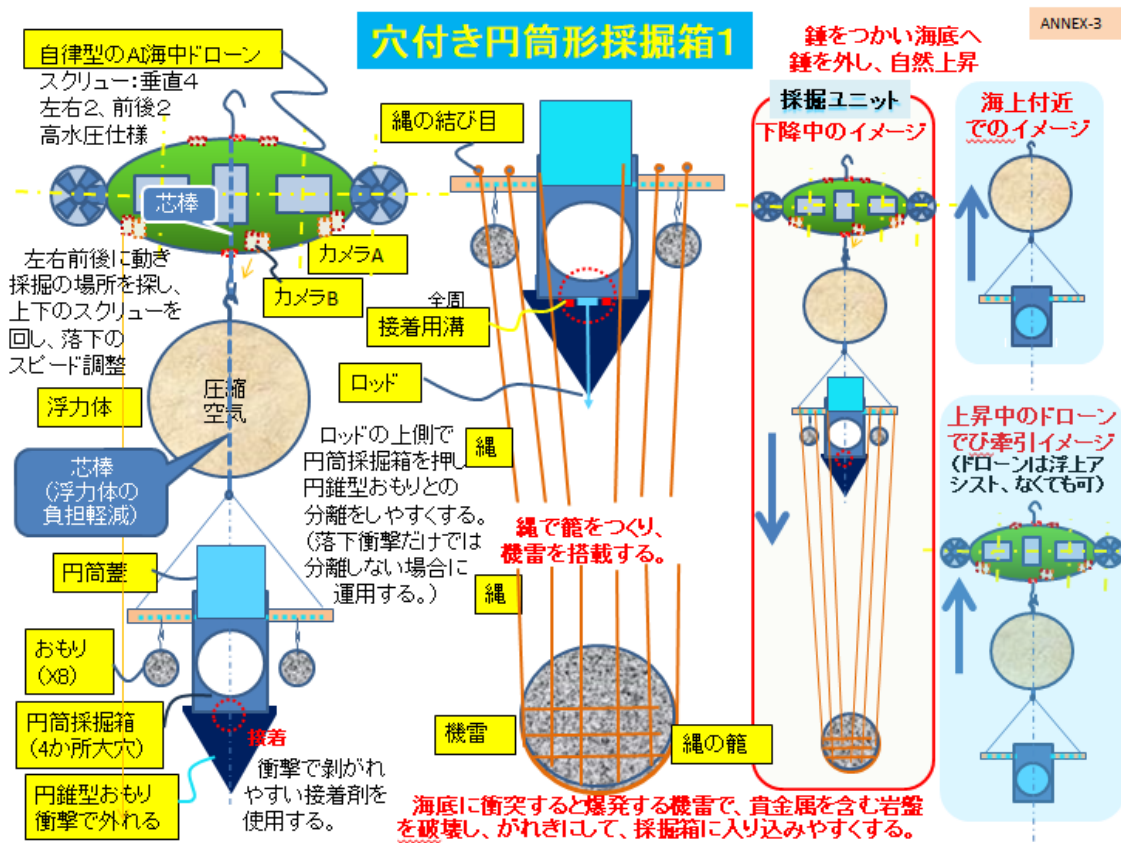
穴付き円筒形採掘箱1

ANNEX-3

錘をつかい海底へ
錘を外し、自然上昇

自律型のAI海中ドローン
スクリュー：垂直4
左右2、前後2
高水圧仕様

芯棒

カメラA

カメラB

左右前後に動き
採掘の場所を探し、
上下のスクリューを
回し、落下の
スピード調整

浮力体

圧縮
空気

芯棒
(浮力体の
負担軽減)

円筒蓋

おもり
(X8)

円筒採掘箱
(4か所大穴)

円錐型おもり
衝撃で外れる

接着

衝撃で剥がれ
やすい接着剤を
使用する。

縄の結び目

全周
接着用溝

ロッド

ロッドの上側で
円筒採掘箱を押し
円錐型おもりとの
分離をしやすくする。
(落下衝撃だけでは
分離しない場合に
運用する。)

縄

縄で籠をつくり、
機雷を搭載する。

縄

機雷

縄の籠

海底に衝突すると爆発する機雷で、貴金属を含む岩盤を破壊し、がれきにして、採掘箱に入り込みやすくする。

採掘ユニット
下降中のイメージ

海上付近
でのイメージ

上昇中のドローン
で曳牽引イメージ
(ドローンは浮上アシスト、なくても可)